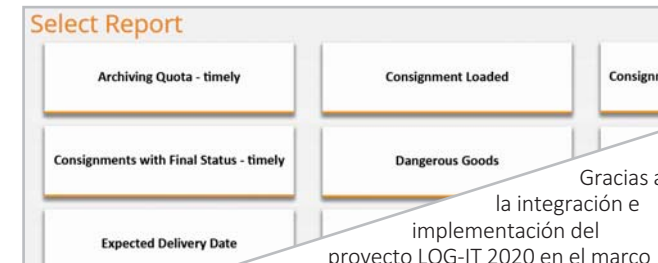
Select Report

Archiving Quota - timely

Consignment Loaded

Consignm

Consignments with Final Status - timely

Dangerous Goods

Expected Delivery Date

Gracias a la integración e implementación del proyecto LOG-IT 2020 en el marco